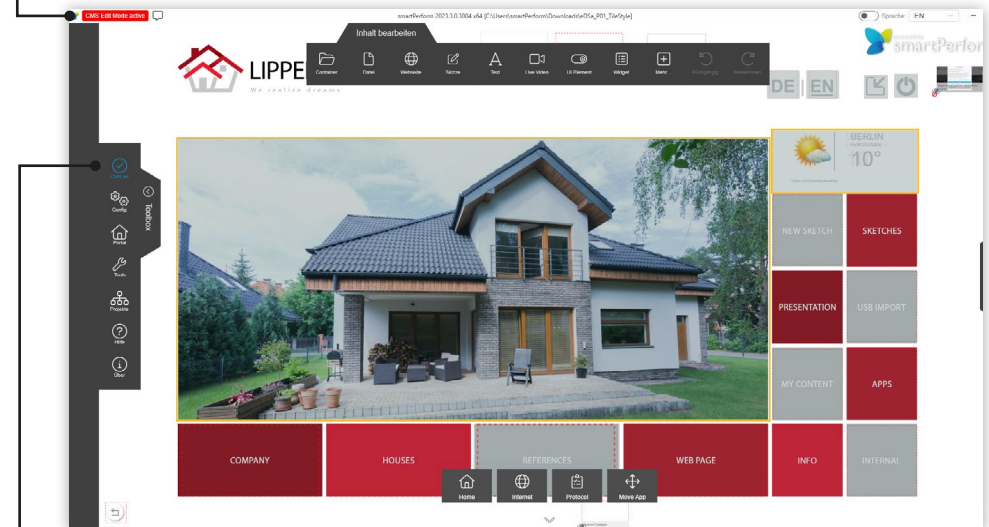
CMS Edit Mode active

smartPerform 2023.1.0.1004 x64 [C:\Users\smartPerform\Downloads\eDSe_P01_TileStyle]

Sprache EN

smartPerform

Inhalt bearbeiten

Container Datei Webseite Skizze Text Live Video UI Element Widget Mehr Rückgängig Wiederholen

LIPPE

We realize dreams

DE EN

Edit Config Portal Tools Projekte Hilfe Über

Toolbox

BERLIN

10°

NEW SKETCH

SKETCHES

PRESENTATION

USB IMPORT

MY CONTENT

APPS

COMPANY

HOUSES

REFERENCES

WEB PAGE

INFO

INTERNAL

Home Internet Protocol Move App